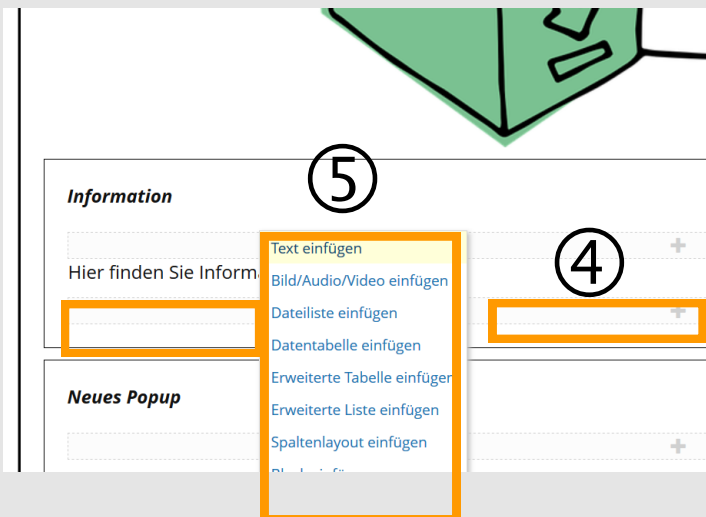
⑤

Information

Hier finden Sie Informa

Text einfügen
Bild/Audio/Video einfügen
Dateiliste einfügen
Datentabelle einfügen
Erweiterte Tabelle einfügen
Erweiterte Liste einfügen
Spaltenlayout einfügen
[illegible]

④

+

+

Neues Popup

+